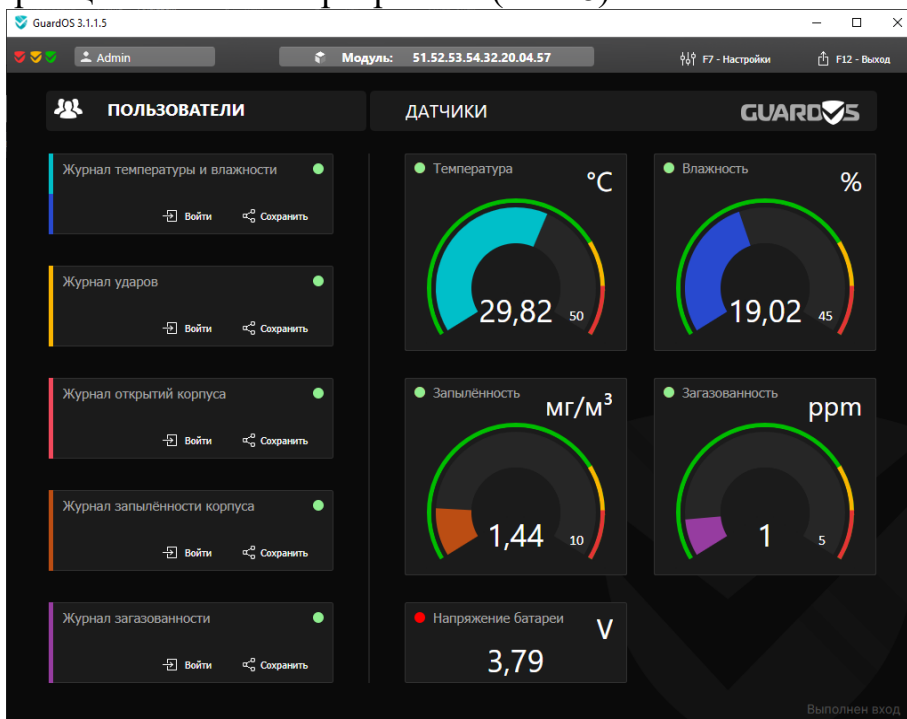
GuardOS 3.1.1.5

Admin

Модуль: 51.52.53.54.32.20.04.57

F7 - Настройки

F12 - Выход

ПОЛЬЗОВАТЕЛИ

ДАТЧИКИ

GUARDOS

Журнал температуры и влажности

Войти Сохранить

Журнал ударов

Войти Сохранить

Журнал открытий корпуса

Войти Сохранить

Журнал запылённости корпуса

Войти Сохранить

Журнал загазованности

Войти Сохранить

Температура °C

29,82 50

Влажность %

19,02 45

Запылённость мг/м$^3$

1,44 10

Загазованность ppm

1 5

Напряжение батареи V

3,79

Выполнен вход